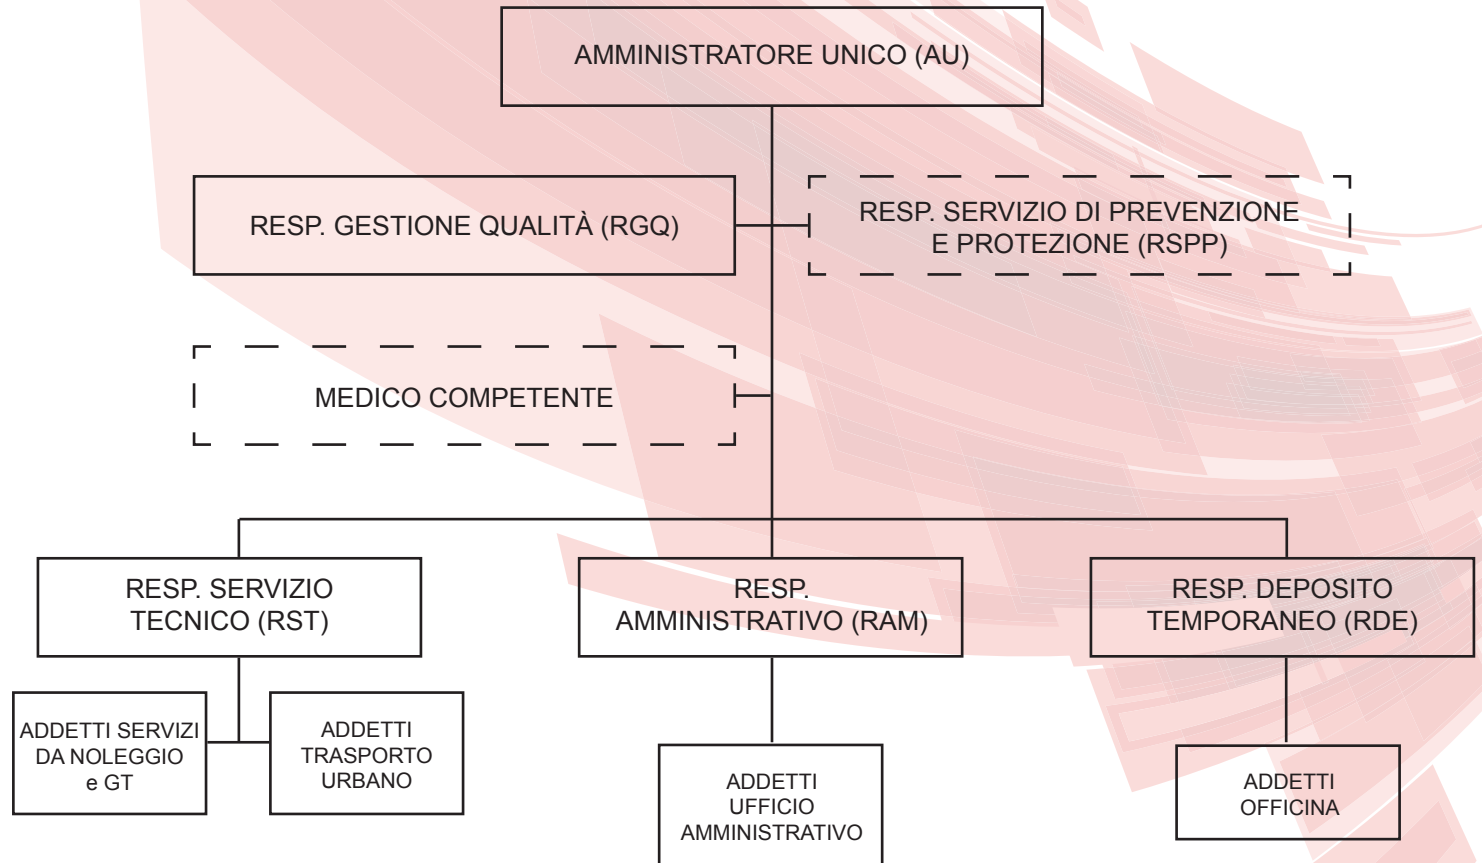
AMMINISTRATORE UNICO (AU)

RESP. GESTIONE QUALITÀ (RGQ)

RESP. SERVIZIO DI PREVENZIONE E PROTEZIONE (RSPP)

MEDICO COMPETENTE

RESP. SERVIZIO TECNICO (RST)

RESP. AMMINISTRATIVO (RAM)

RESP. DEPOSITO TEMPORANEO (RDE)

ADDETTI SERVIZI DA NOLEGGIO e GT

ADDETTI TRASPORTO URBANO

ADDETTI UFFICIO AMMINISTRATIVO

ADDETTI OFFICINA